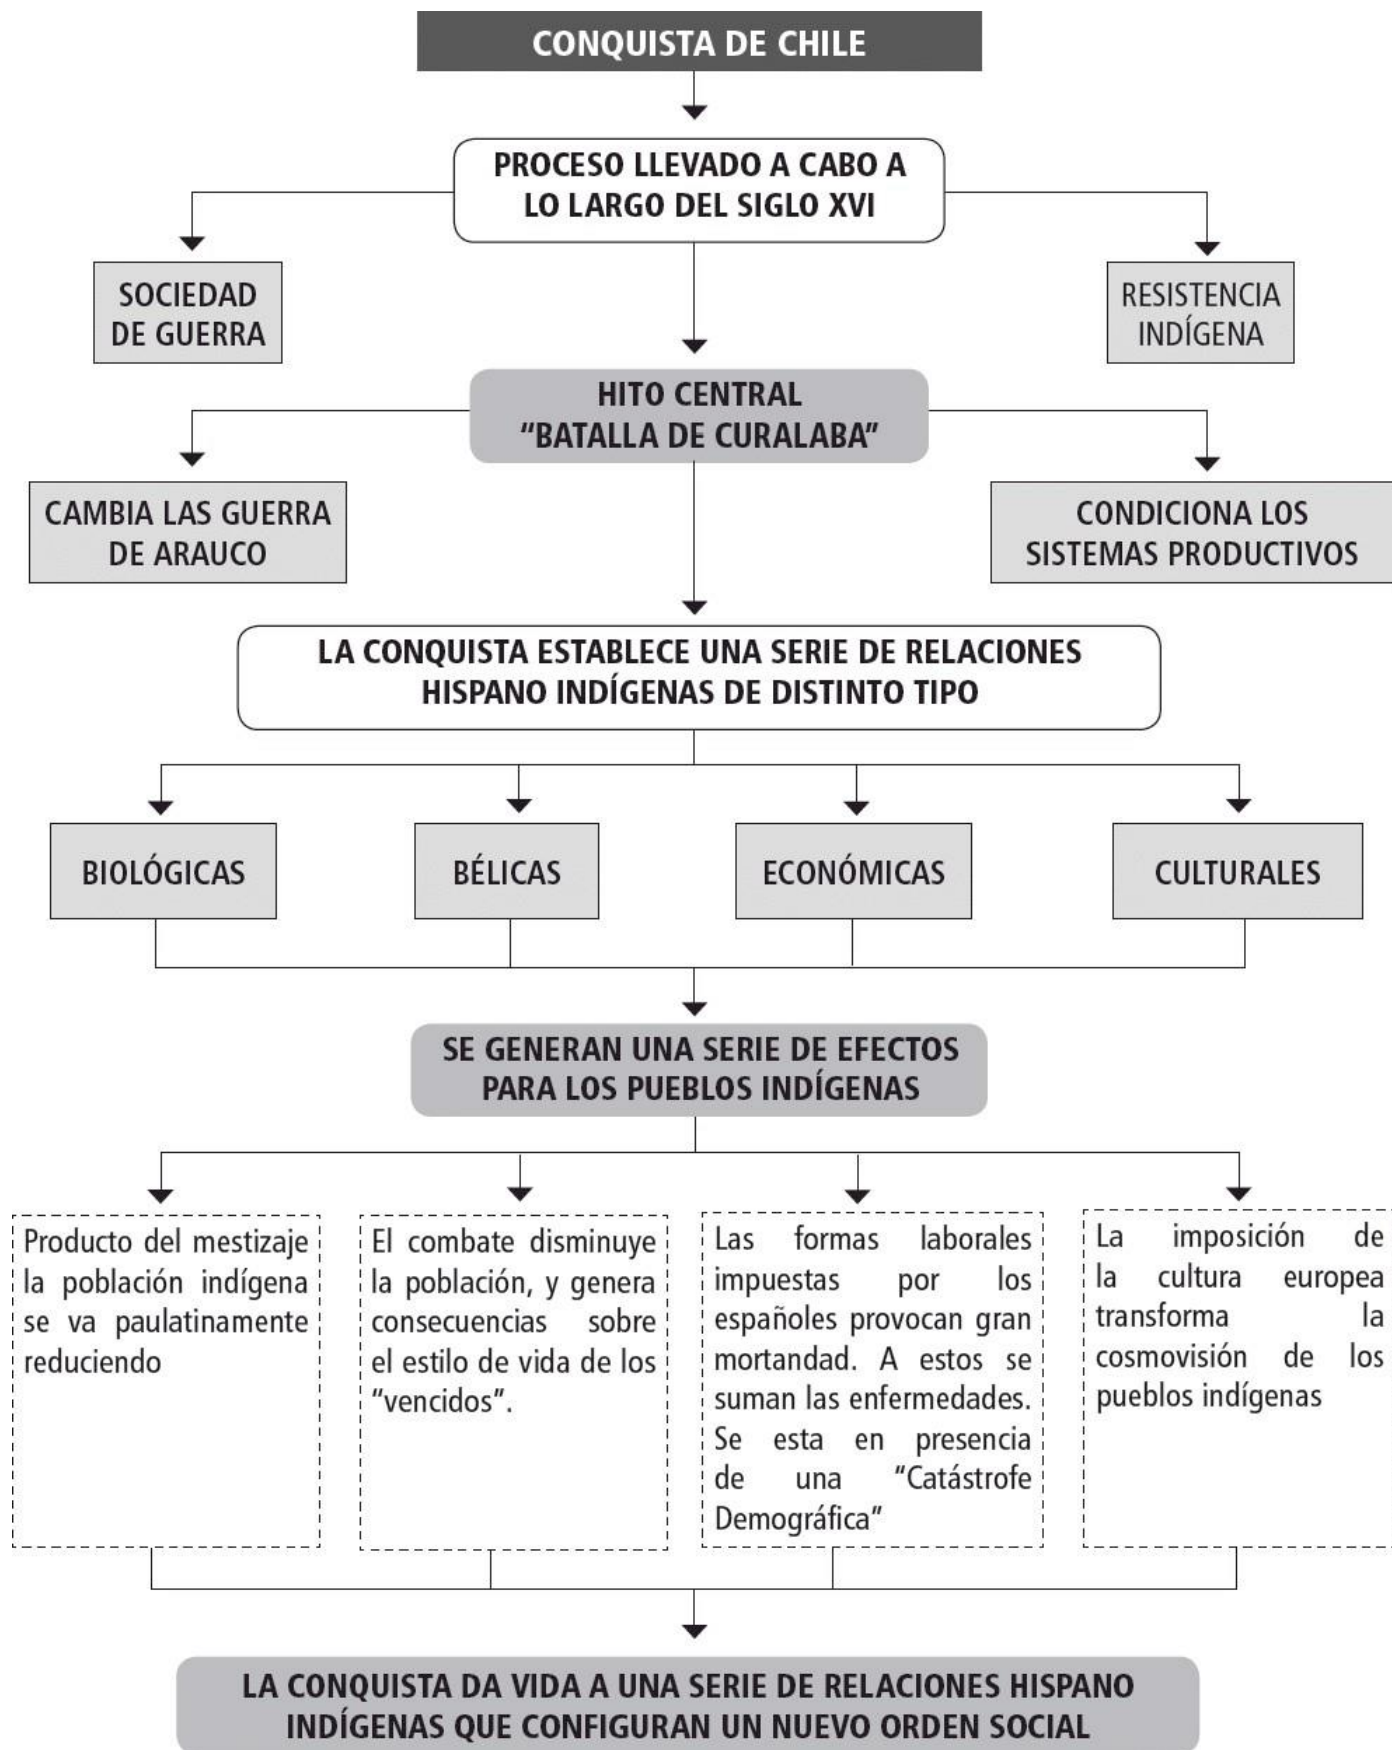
CONQUISTA DE CHILE

PROCESO LLEVADO A CABO A LO LARGO DEL SIGLO XVI

SOCIEDAD DE GUERRA

RESISTENCIA INDÍGENA

HITO CENTRAL "BATALLA DE CURALABA"

CAMBIA LAS GUERRA DE ARAUCO

CONDICIONA LOS SISTEMAS PRODUCTIVOS

LA CONQUISTA ESTABLECE UNA SERIE DE RELACIONES HISPANO INDÍGENAS DE DISTINTO TIPO

BIOLÓGICAS

BÉLICAS

ECONÓMICAS

CULTURALES

SE GENERAN UNA SERIE DE EFECTOS PARA LOS PUEBLOS INDÍGENAS

Producto del mestizaje la población indígena se va paulatinamente reduciendo

El combate disminuye la población, y genera consecuencias sobre el estilo de vida de los "vencidos".

Las formas laborales impuestas por los españoles provocan gran mortandad. A estos se suman las enfermedades. Se esta en presencia de una "Catástrofe Demográfica"

La imposición de la cultura europea transforma la cosmovisión de los pueblos indígenas

LA CONQUISTA DA VIDA A UNA SERIE DE RELACIONES HISPANO INDÍGENAS QUE CONFIGURAN UN NUEVO ORDEN SOCIAL